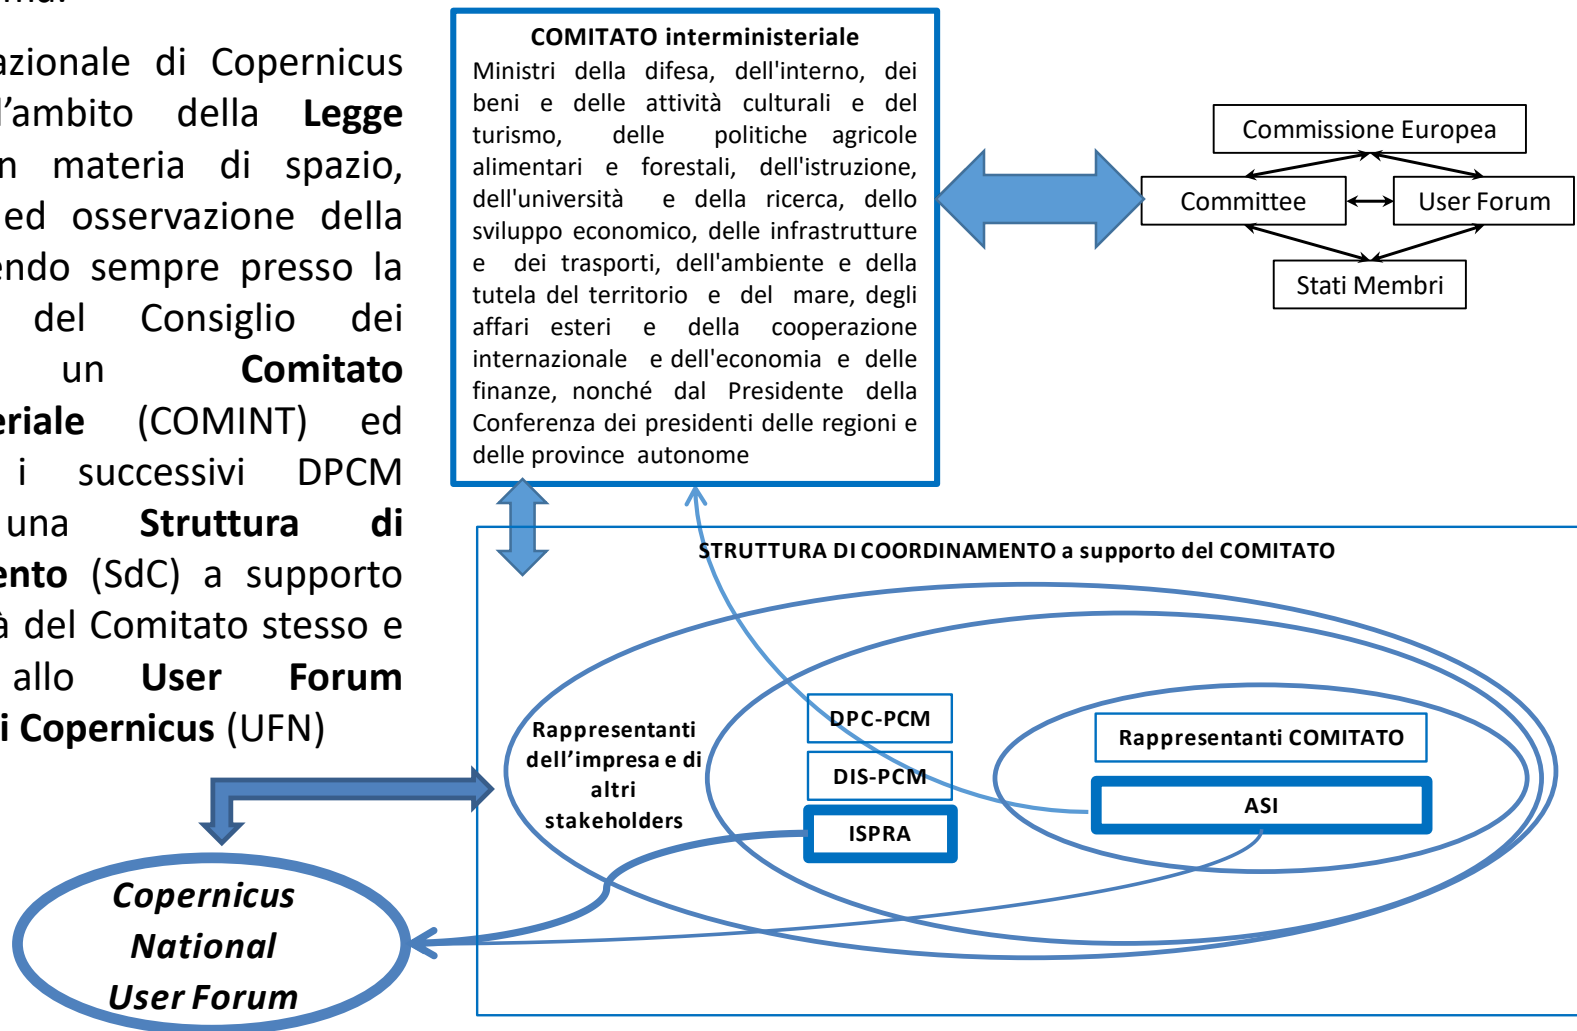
azionale di Copernicus 'ambito della **Legge** n materia di spazio, ed osservazione della ndo sempre presso la del Consiglio dei un **Comitato eriale** (COMINT) ed i successivi DPCM una **Struttura di ento** (SdC) a supporto à del Comitato stesso e allo **User Forum i Copernicus** (UFN)

**COMITATO interministeriale**
Ministri della difesa, dell'interno, dei beni e delle attività culturali e del turismo, delle politiche agricole alimentari e forestali, dell'istruzione, dell'università e della ricerca, dello sviluppo economico, delle infrastrutture e dei trasporti, dell'ambiente e della tutela del territorio e del mare, degli affari esteri e della cooperazione internazionale e dell'economia e delle finanze, nonché dal Presidente della Conferenza dei presidenti delle regioni e delle province autonome

Commissione Europea
Committee
User Forum
Stati Membri

STRUTTURA DI COORDINAMENTO a supporto del COMITATO

Rappresentanti dell'impresa e di altri stakeholders

DPC-PCM
DIS-PCM
ISPRA

Rappresentanti COMITATO
ASI

Copernicus National User Forum